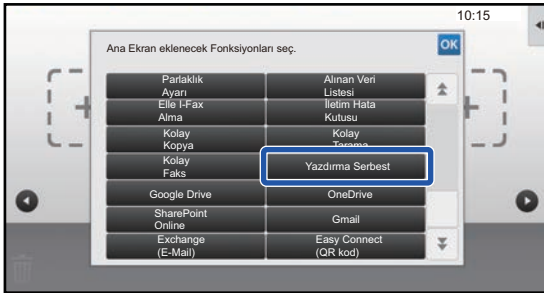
10:15

Ana Ekran eklenecek Fonksiyonları seç.

OK

Parlaklık Ayarı

Alınan Veri Listesi

Elle I-Fax Alma

İletim Hata Kutusu

Kolay Kopya

Kolay Tarama

Kolay Faks

Yazdırma Serbest

Google Drive

OneDrive

SharePoint Online

Gmail

Exchange (E-Mail)

Easy Connect (QR kod)